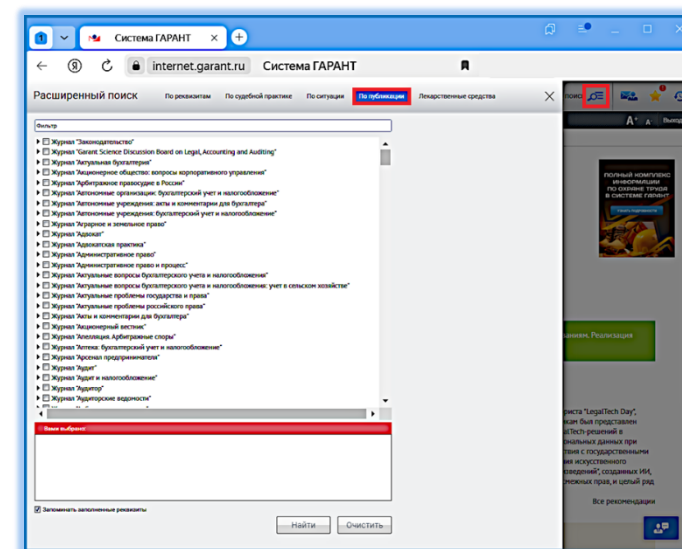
Система ГАРАНТ

internet.garant.ru Система ГАРАНТ

Расширенный поиск По реквизитам По судебной практике По ситуации По публикации Лекарственные средства

Фильтр

Журнал "Законодательство"
Журнал "Garant Science Discussion Board on Legal, Accounting and Auditing"
Журнал "Актуальная бухгалтерия"
Журнал "Акционерное общество: вопросы корпоративного управления"
Журнал "Арбитражное правосудие в России"
Журнал "Автономные организации: бухгалтерский учет и налогообложение"
Журнал "Автономные учреждения: акты и комментарии для бухгалтера"
Журнал "Автономные учреждения: бухгалтерский учет и налогообложение"
Журнал "Аграрное и земельное право"
Журнал "Адвокат"
Журнал "Адвокатская практика"
Журнал "Административное право"
Журнал "Административное право и процесс"
Журнал "Актуальные вопросы бухгалтерского учета и налогообложения"
Журнал "Актуальные вопросы бухгалтерского учета и налогообложения: учет в сельском хозяйстве"
Журнал "Актуальные проблемы государства и права"
Журнал "Актуальные проблемы российского права"
Журнал "Акты и комментарии для бухгалтера"
Журнал "Акционерный вестник"
Журнал "Апелляция. Арбитражные споры"
Журнал "Аптека: бухгалтерский учет и налогообложение"
Журнал "Арсенал предпринимателя"
Журнал "Аудит"
Журнал "Аудит и налогообложение"
Журнал "Аудитор"
Журнал "Аудиторские ведомости"

Вами выбрано:

Запоминать заполненные реквизиты

Найти Очистить

поис

A⁺ Выход

ПОЛНЫЙ КОМПЛЕКС ИНФОРМАЦИИ ПО ОХРАНЕ ТРУДА В СИСТЕМЕ ГАРАНТ

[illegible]ания. Реализация

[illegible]риста "LegalTech Day", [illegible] был представлен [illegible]galTech-решений в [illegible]ональных данных при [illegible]тием с государственными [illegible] искусственного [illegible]изведений", созданных ИИ, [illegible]межных прав, и целый ряд

Все рекомендации